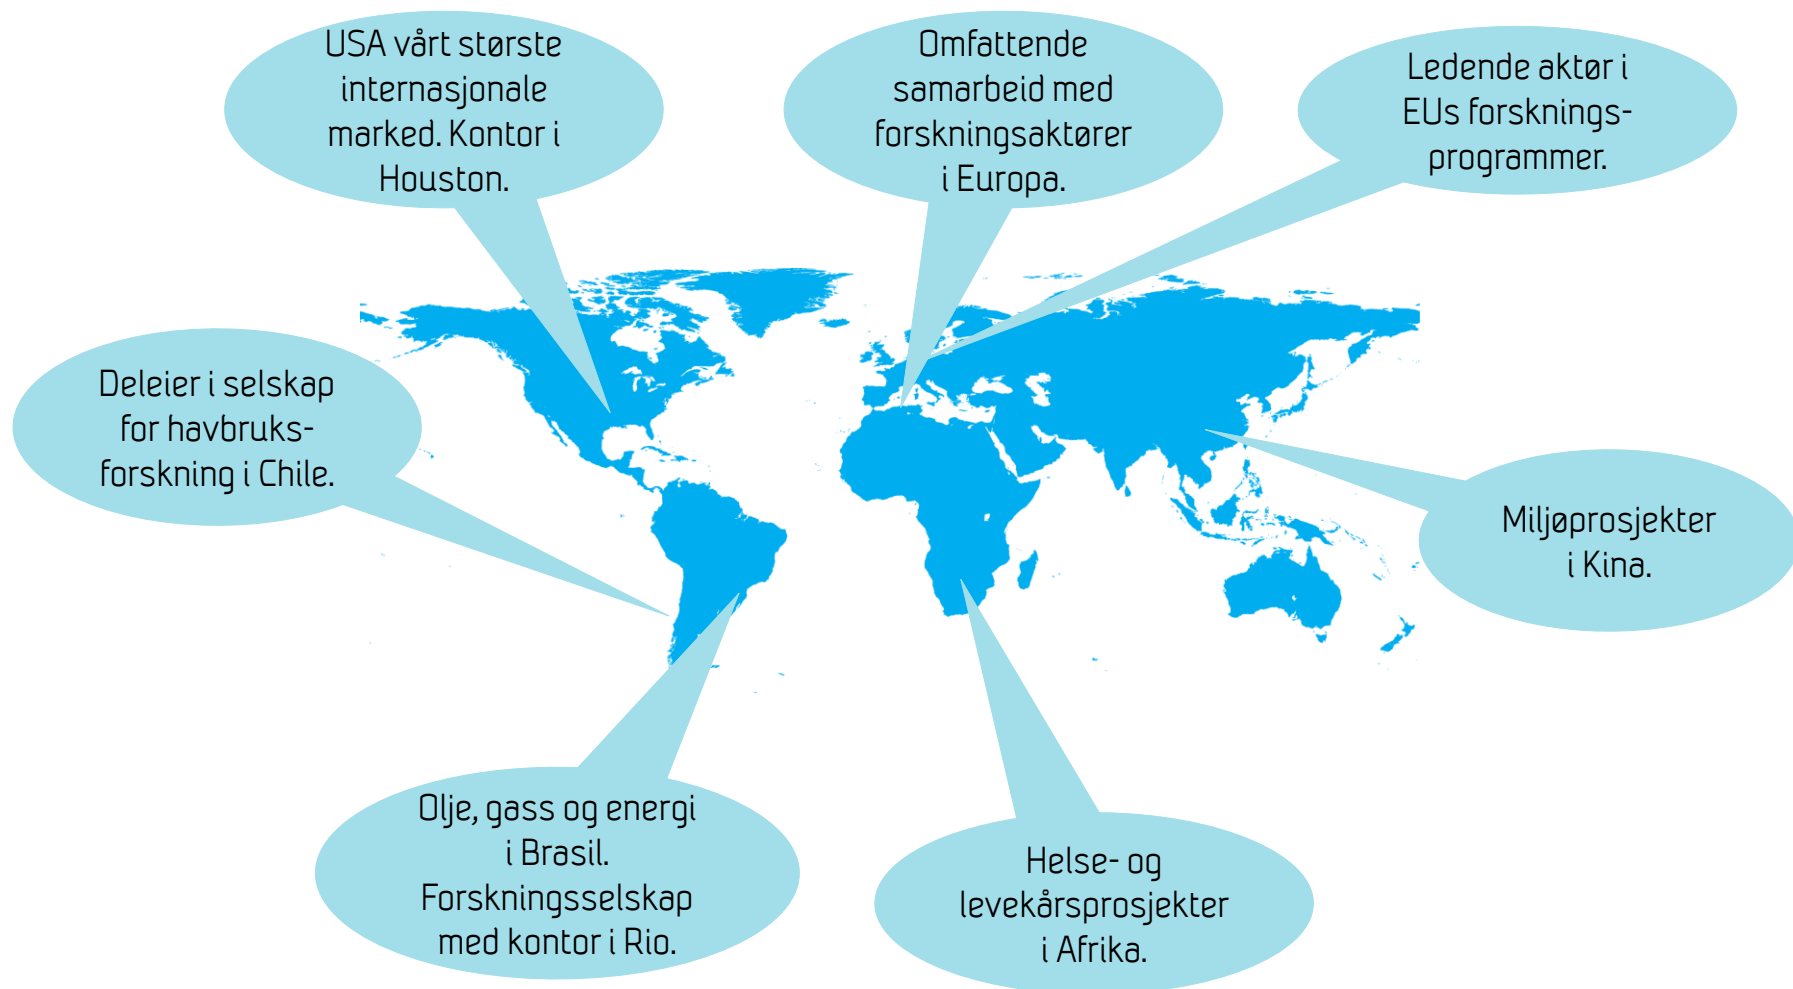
USA vårt største internasjonale marked. Kontor i Houston.

Omfattende samarbeid med forskningsaktører i Europa.

Ledende aktør i EUs forskningsprogrammer.

Deleier i selskap for havbruksforskning i Chile.

Miljøprosjekter i Kina.

Olje, gass og energi i Brasil. Forskningsselskap med kontor i Rio.

Helse- og levekårsprosjekter i Afrika.